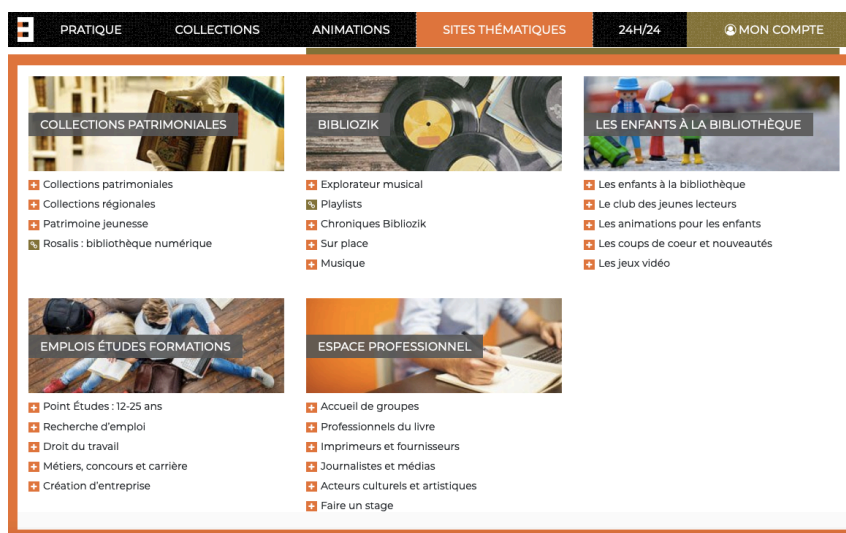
PRATIQUE COLLECTIONS ANIMATIONS SITES THÉMATIQUES 24H/24 MON COMPTE

COLLECTIONS PATRIMONIALES

Collections patrimoniales
Collections régionales
Patrimoine jeunesse
Rosalis : bibliothèque numérique

BIBLIOZIK

Explorateur musical
Playlists
Chroniques Bibliozik
Sur place
Musique

LES ENFANTS À LA BIBLIOTHÈQUE

Les enfants à la bibliothèque
Le club des jeunes lecteurs
Les animations pour les enfants
Les coups de coeur et nouveautés
Les jeux vidéo

EMPLOIS ÉTUDES FORMATIONS

Point Études : 12-25 ans
Recherche d'emploi
Droit du travail
Métiers, concours et carrière
Création d'entreprise

ESPACE PROFESSIONNEL

Accueil de groupes
Professionnels du livre
Imprimeurs et fournisseurs
Journalistes et médias
Acteurs culturels et artistiques
Faire un stage